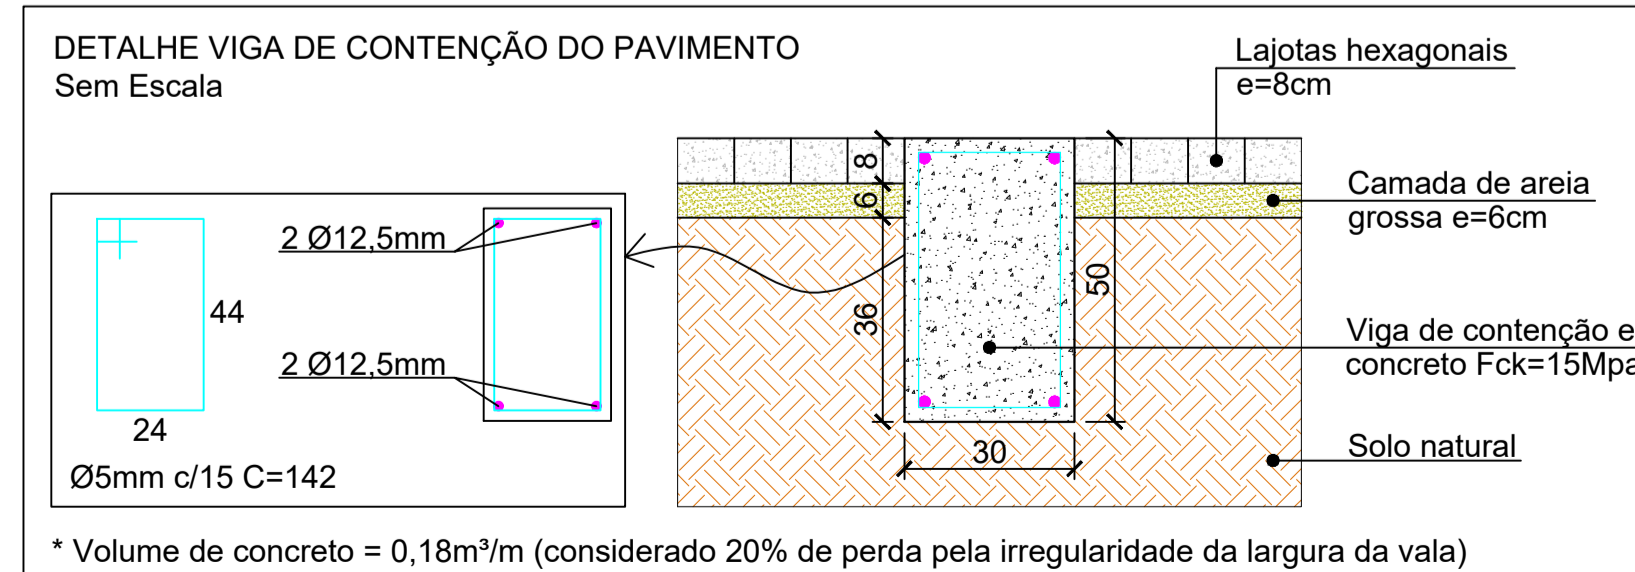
DETALHE VIGA DE CONTENÇÃO DO PAVIMENTO
Sem Escala

Lajotas hexagonais
e=8cm

Camada de areia
grossa e=6cm

44

24

Ø5mm c/15 C=142

2 Ø12,5mm

2 Ø12,5mm

8

6

36

50

30

Viga de contenção e
concreto Fck=15Mpa

Solo natural

* Volume de concreto = 0,18m³/m (considerado 20% de perda pela irregularidade da largura da vala)